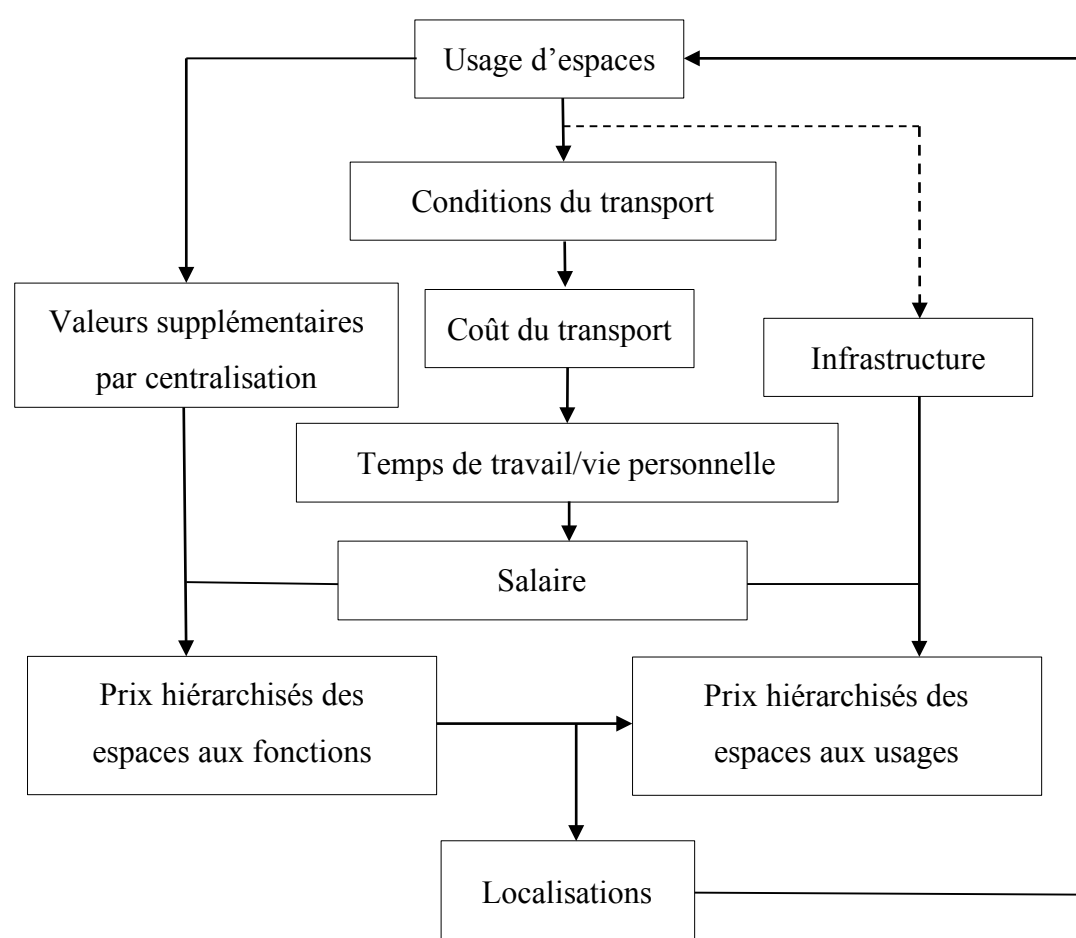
Usage d’espaces

Conditions du transport

Valeurs supplémentaires par centralisation

Coût du transport

Infrastructure

Temps de travail/vie personnelle

Salaire

Prix hiérarchisés des espaces aux fonctions

Prix hiérarchisés des espaces aux usages

Localisations